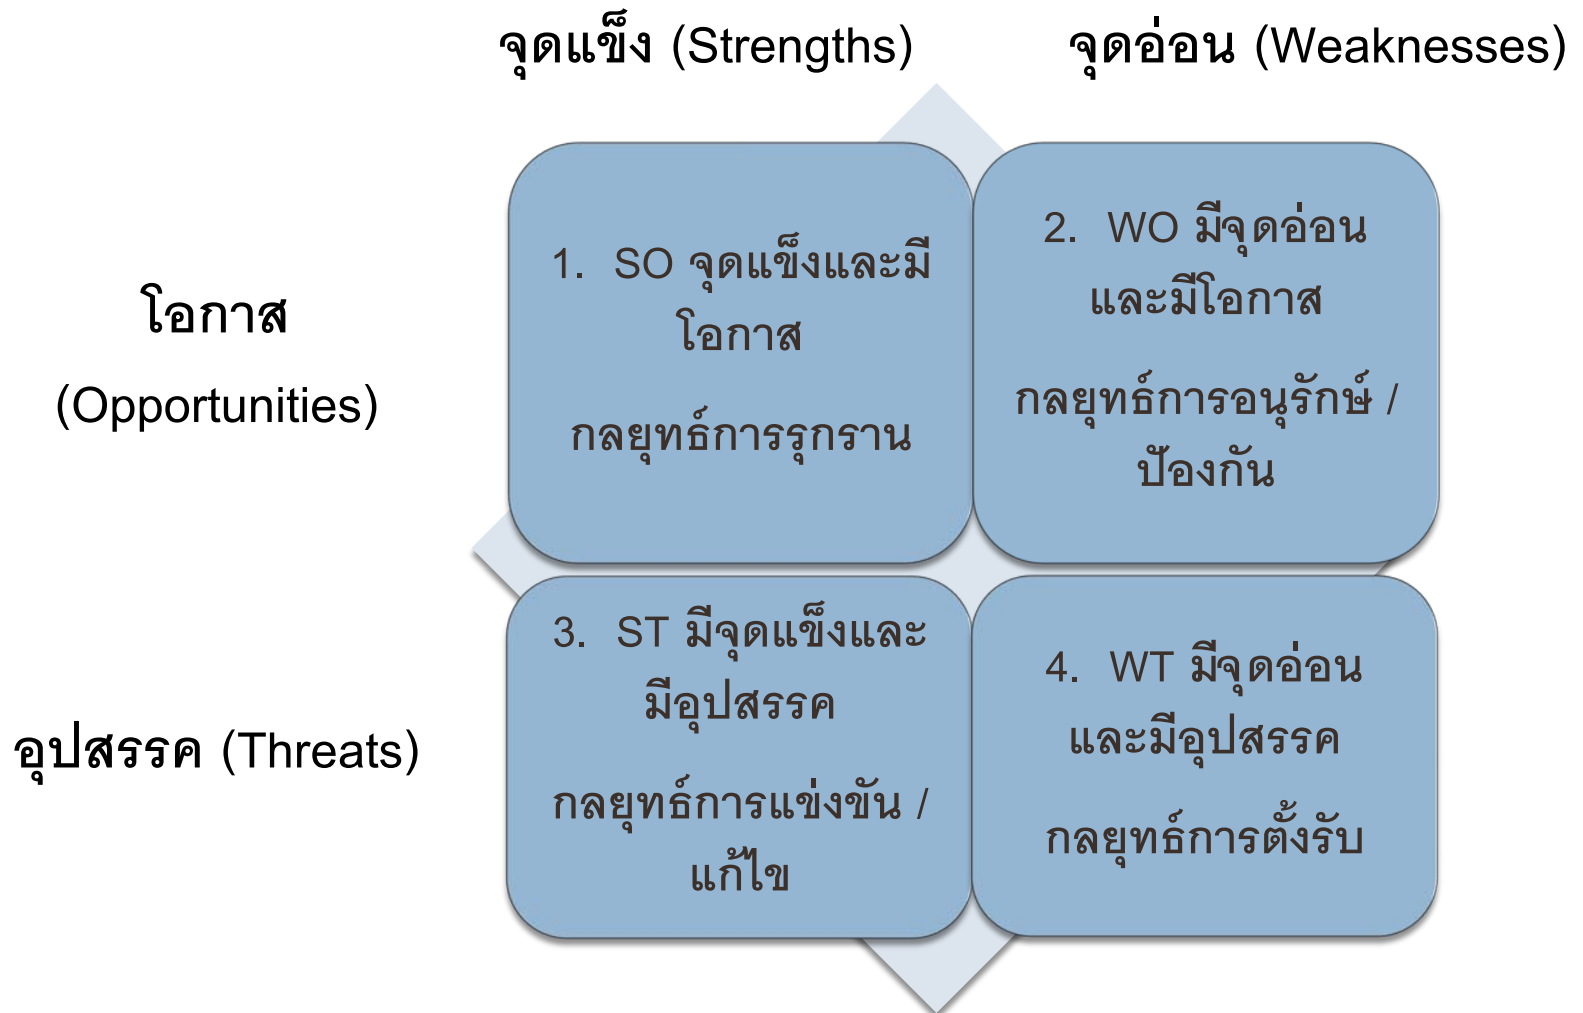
จุดแข็ง (Strengths)

จุดอ่อน (Weaknesses)

โอกาส

(Opportunities)

1. SO จุดแข็งและมีโอกาส

กลยุทธ์การรุกราน

2. WO มีจุดอ่อนและมีโอกาส

กลยุทธ์การอนุรักษ์ / ป้องกัน

อุปสรรค (Threats)

3. ST มีจุดแข็งและมีอุปสรรค

กลยุทธ์การแข่งขัน / แก้ไข

4. WT มีจุดอ่อนและมีอุปสรรค

กลยุทธ์การตั้งรับ